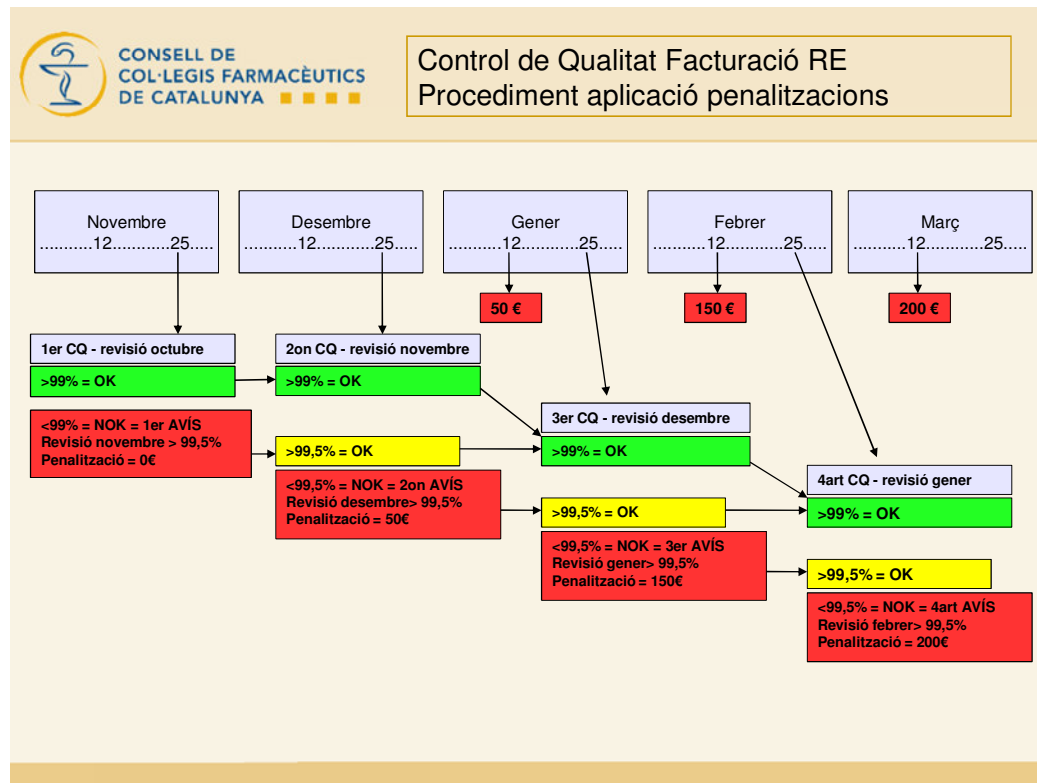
CONSELL DE COL·LEGIS FARMACÈUTICS DE CATALUNYA

Control de Qualitat Facturació RE
Procediment aplicació penalitzacions

Novembre
...........12............25.....

Desembre
...........12............25.....

Gener
...........12............25.....

Febrer
...........12............25.....

Març
...........12............25.....

50 €

150 €

200 €

1er CQ - revisió octubre

>99% = OK

<99% = NOK = 1er AVÍS
Revisió novembre > 99,5%
Penalització = 0€

2on CQ - revisió novembre

>99% = OK

>99,5% = OK

<99,5% = NOK = 2on AVÍS
Revisió desembre> 99,5%
Penalització = 50€

3er CQ - revisió desembre

>99% = OK

>99,5% = OK

<99,5% = NOK = 3er AVÍS
Revisió gener> 99,5%
Penalització = 150€

4art CQ - revisió gener

>99% = OK

>99,5% = OK

<99,5% = NOK = 4art AVÍS
Revisió febrer> 99,5%
Penalització = 200€